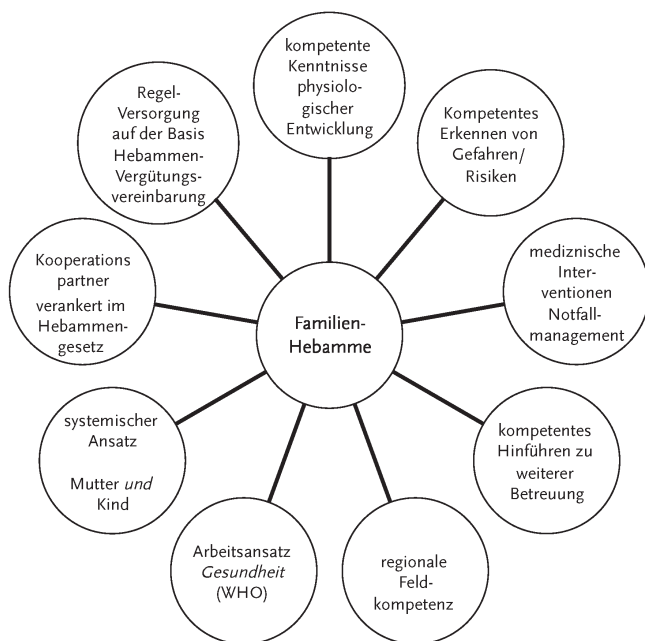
kompetente Kenntnisse physiologischer Entwicklung

Kompetentes Erkennen von Gefahren/ Risiken

Regel-Versorgung auf der Basis Hebammen-Vergütungsvereinbarung

Kooperations partner verankert im Hebammengesetz

Familien-Hebamme

medizinische Interventionen Notfallmanagement

systemischer Ansatz

Mutter *und* Kind

kompetentes Hinführen zu weiterer Betreuung

Arbeitsansatz *Gesundheit* (WHO)

regionale Feldkompetenz